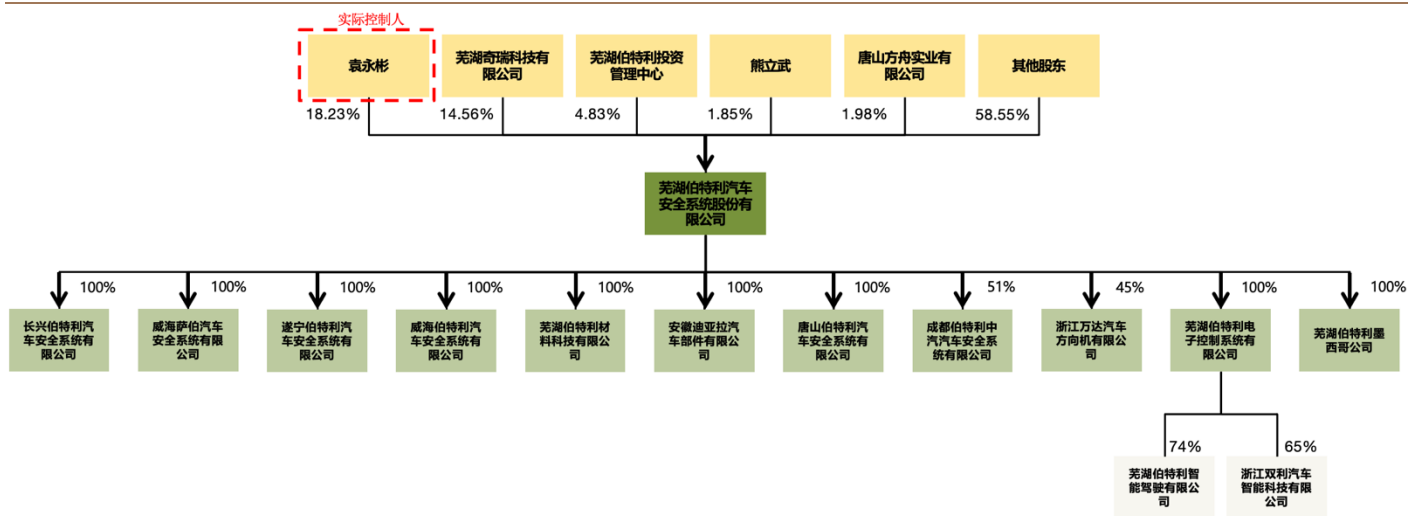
实际控制人

袁永彬

芜湖奇瑞科技有限公司

芜湖伯特利投资管理中心

熊立武

唐山方舟实业有限公司

其他股东

18.23%

14.56%

4.83%

1.85%

1.98%

58.55%

芜湖伯特利汽车安全系统股份有限公司

100%

长兴伯特利汽车安全系统有限公司

100%

威海萨伯汽车安全系统有限公司

100%

遂宁伯特利汽车安全系统有限公司

100%

威海伯特利汽车安全系统有限公司

100%

芜湖伯特利材料科技有限公司

100%

安徽迪亚拉汽车部件有限公司

100%

唐山伯特利汽车安全系统有限公司

51%

成都伯特利中汽车安全系统有限公司

45%

浙江万达汽车方向机有限公司

100%

芜湖伯特利电子控制系统有限公司

100%

芜湖伯特利墨西哥公司

74%

芜湖伯特利智能驾驶有限公司

65%

浙江双利汽车智能科技有限公司